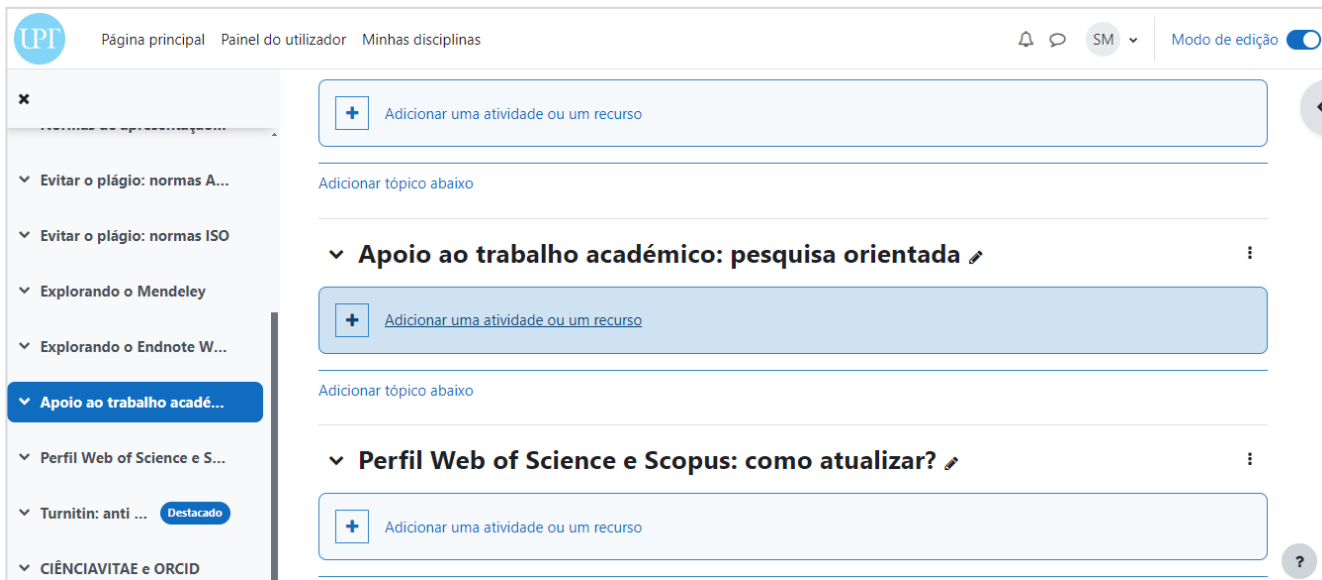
UPT Página principal Painel do utilizador Minhas disciplinas

SM

Modo de edição

×

Normas de apresentação...

Evitar o plágio: normas A...

Evitar o plágio: normas ISO

Explorando o Mendeley

Explorando o Endnote W...

Apoio ao trabalho acadé...

Perfil Web of Science e S...

Turnitin: anti ... Destacado

CIÊNCIAVITAE e ORCID

+ Adicionar uma atividade ou um recurso

Adicionar tópico abaixo

Apoio ao trabalho académico: pesquisa orientada

+ Adicionar uma atividade ou um recurso

Adicionar tópico abaixo

Perfil Web of Science e Scopus: como atualizar?

+ Adicionar uma atividade ou um recurso

?